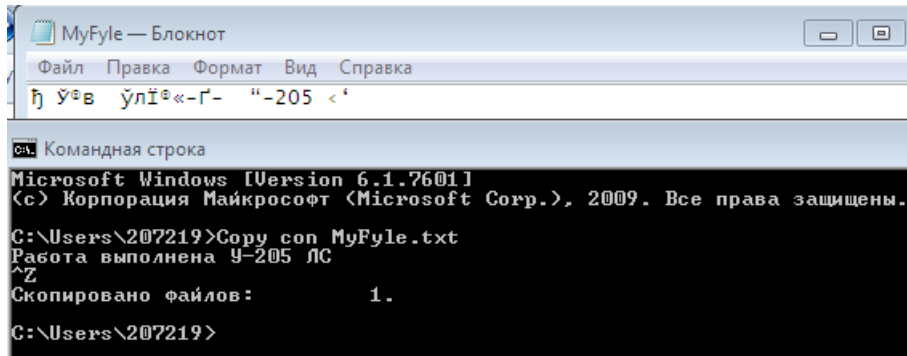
MyFyle — Блокнот

Файл Правка Формат Вид Справка

ђ Ў®в ўлЇ®«-Ґ- "-205 <'

Командная строка

Microsoft Windows [Version 6.1.7601]
(c) Корпорация Майкрософт (Microsoft Corp.), 2009. Все права защищены.

C:\Users\207219>Copy con MyFyle.txt
Работа выполнена У-205 ЛС
^Z
Скопировано файлов: 1.

C:\Users\207219>